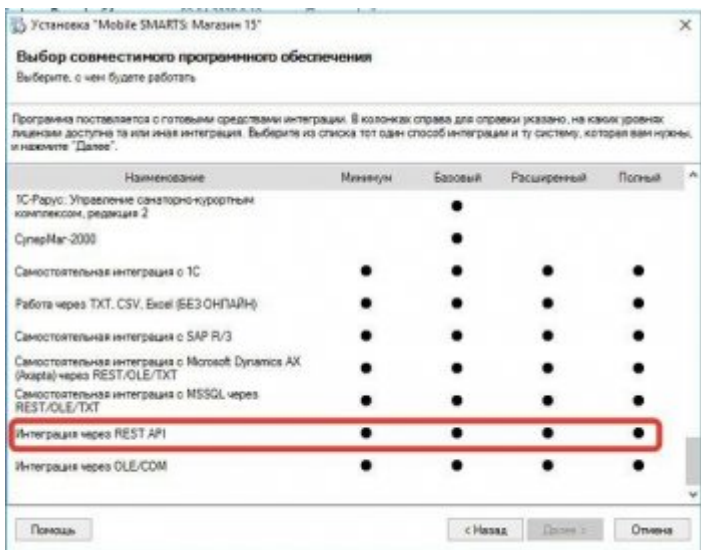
Установка "Mobile SMARTS: Магазин 15"

Выбор совместимого программного обеспечения

Выберите, с чем будете работать

Программа поставляется с готовыми средствами интеграции. В колонках справа для справки указано, на каких уровнях лицензии доступна та или иная интеграция. Выберите из списка тот один способ интеграции и ту систему, которая вам нужны, и нажмите "Далее".

| Наименование | Минимум | Базовый | Расширенный | Полный |
|---|---|---|---|---|
| 1С-Рарус: Управление санаторно-курортным комплексом, редакция 2 | | ● | | |
| СуперМаг-2000 | | ● | | |
| Самостоятельная интеграция с 1С | ● | ● | ● | ● |
| Работа через TXT, CSV, Excel (БЕЗ ОНЛАЙН) | ● | ● | ● | ● |
| Самостоятельная интеграция с SAP R/3 | ● | ● | ● | ● |
| Самостоятельная интеграция с Microsoft Dynamics AX (Axapta) через REST/OLE/TXT | ● | ● | ● | ● |
| Самостоятельная интеграция с MSSQL через REST/OLE/TXT | ● | ● | ● | ● |
| Интеграция через REST API | ● | ● | ● | ● |
| Интеграция через OLE/COM | ● | ● | ● | ● |

Помощь

< Назад

Далее >

Отмена